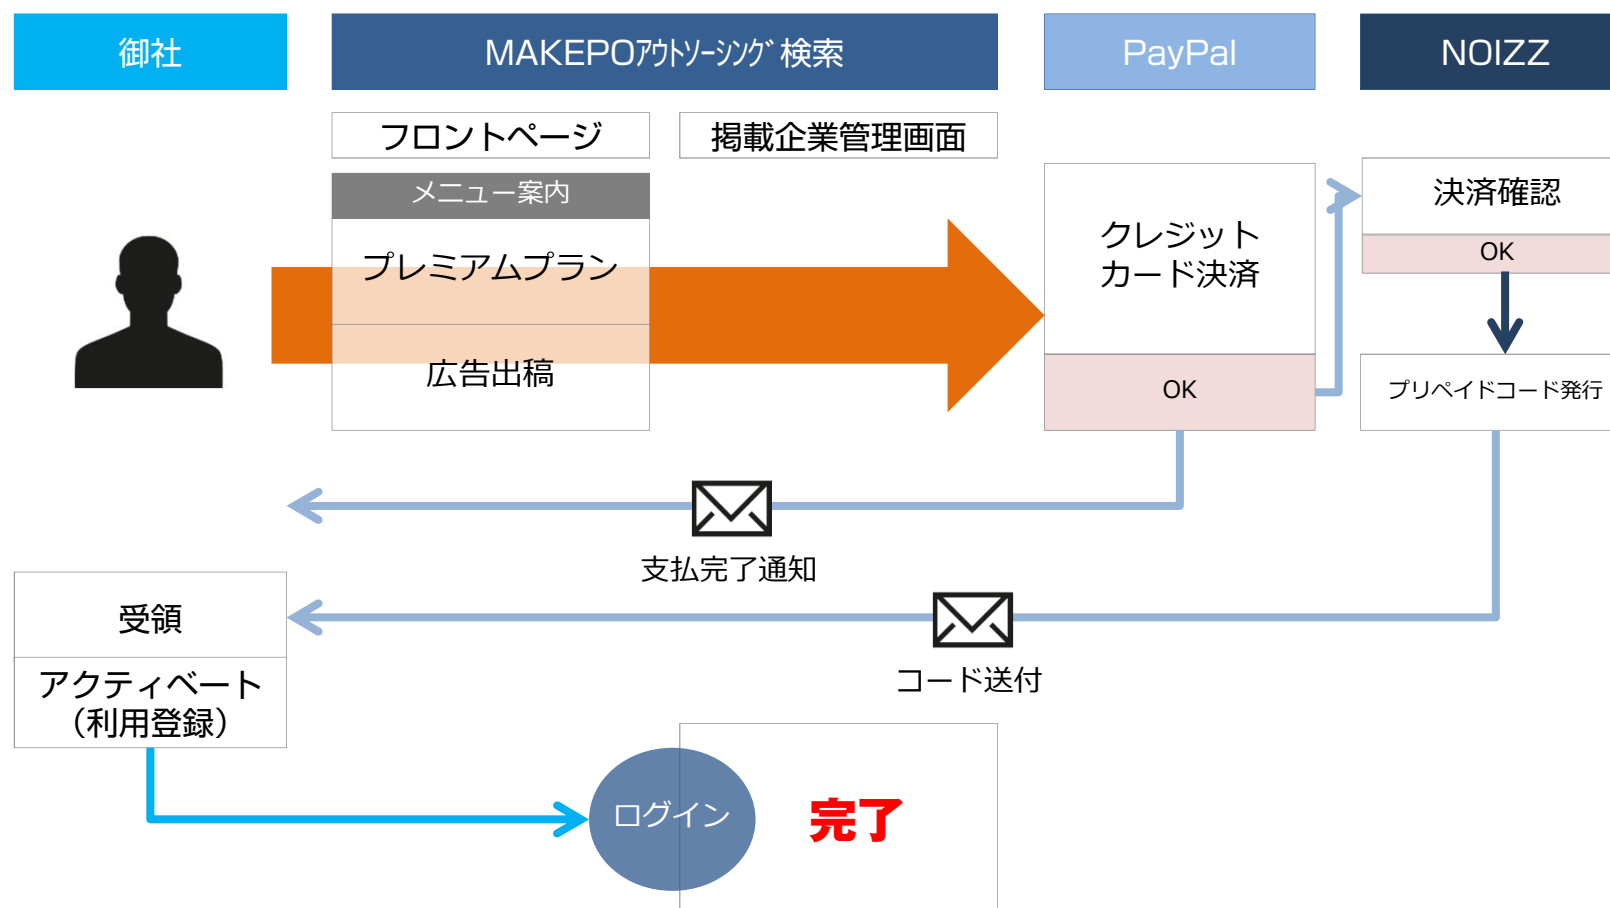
御社

MAKEPOｱｳﾄｿｰｼﾝｸﾞ検索

PayPal

NOIZZ

フロントページ

掲載企業管理画面

メニュー案内

プレミアムプラン

広告出稿

クレジット
カード決済

OK

決済確認

OK

プリペイドコード発行

支払完了通知

受領

コード送付

アクティベート
（利用登録）

ログイン

完了